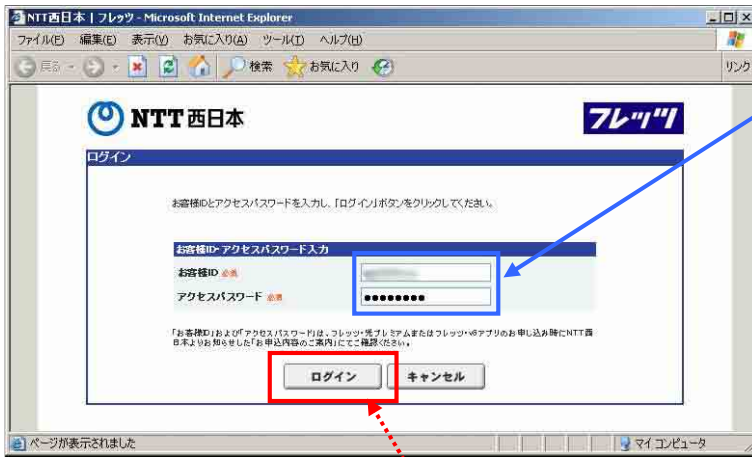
NTT西日本 | フレッツ - Microsoft Internet Explorer

ファイル(F) 編集(E) 表示(V) お気に入り(A) ツール(T) ヘルプ(H)

戻る 検索 お気に入り リンク

NTT西日本

フレッツ

ログイン

お客様IDとアクセスパスワードを入力し、「ログイン」ボタンをクリックしてください。

お客様ID・アクセスパスワード入力

お客様ID 必須

アクセスパスワード 必須 ●●●●●●●●●

「お客様ID」および「アクセスパスワード」は、フレッツ・光プレミアムまたはフレッツ・v6アプリのお申し込み時にNTT西日本よりお知らせした「お申込内容のご案内」にてご確認ください。

ログイン キャンセル

ページが表示されました

マイ コンピュータ